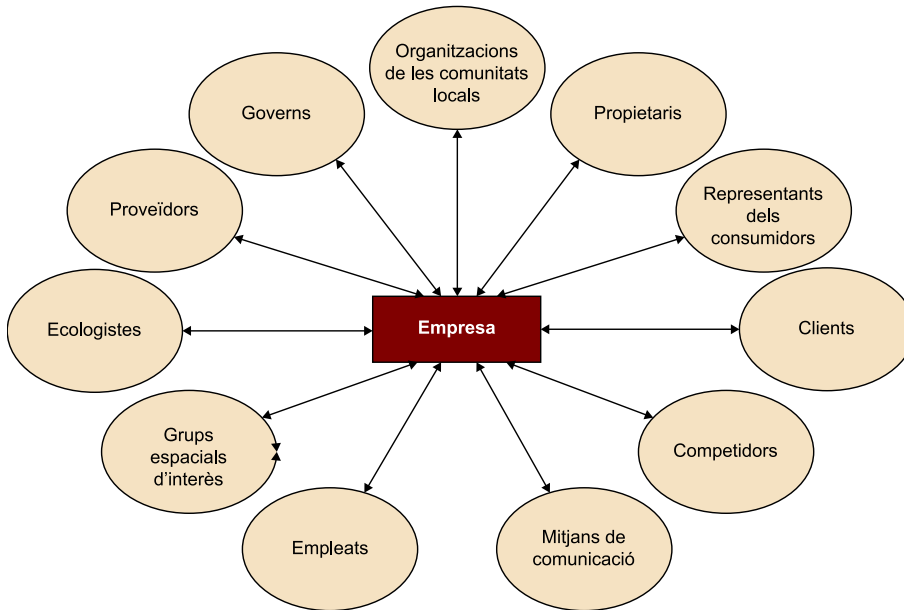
Organitzacions de les comunitats locals

Governs

Propietaris

Proveïdors

Representants dels consumidors

Ecologistes

Empresa

Clients

Grups espacials d'interès

Competidors

Empleats

Mitjans de comunicació